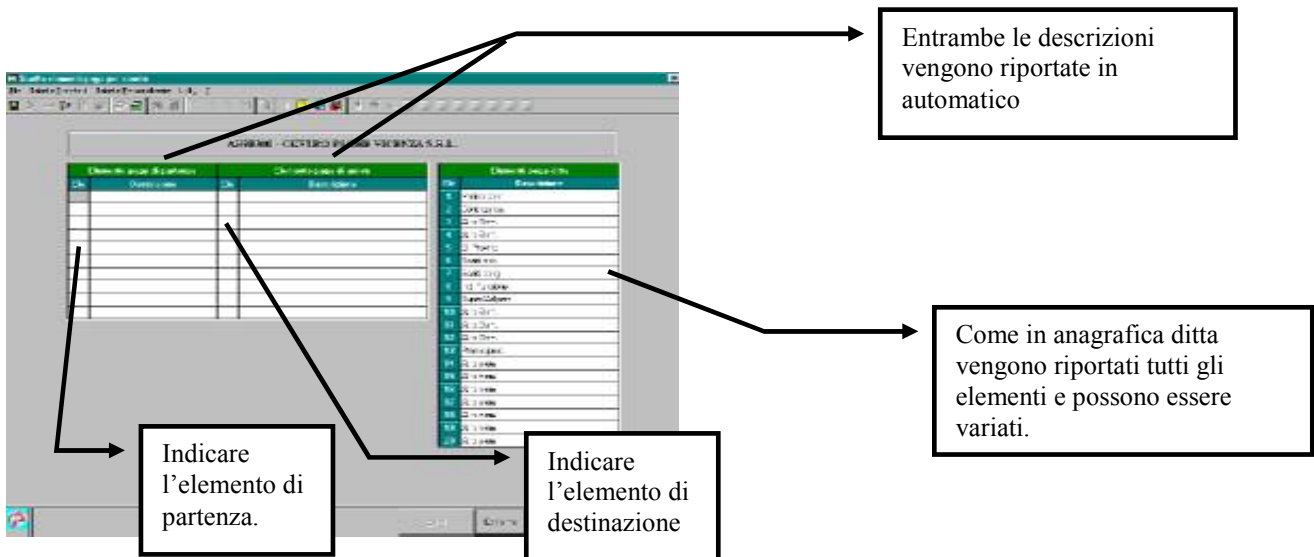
Entrambe le descrizioni vengono riportate in automatico

Come in anagrafica ditta vengono riportati tutti gli elementi e possono essere variati.

Indicare l'elemento di partenza.

Indicare l'elemento di destinazione